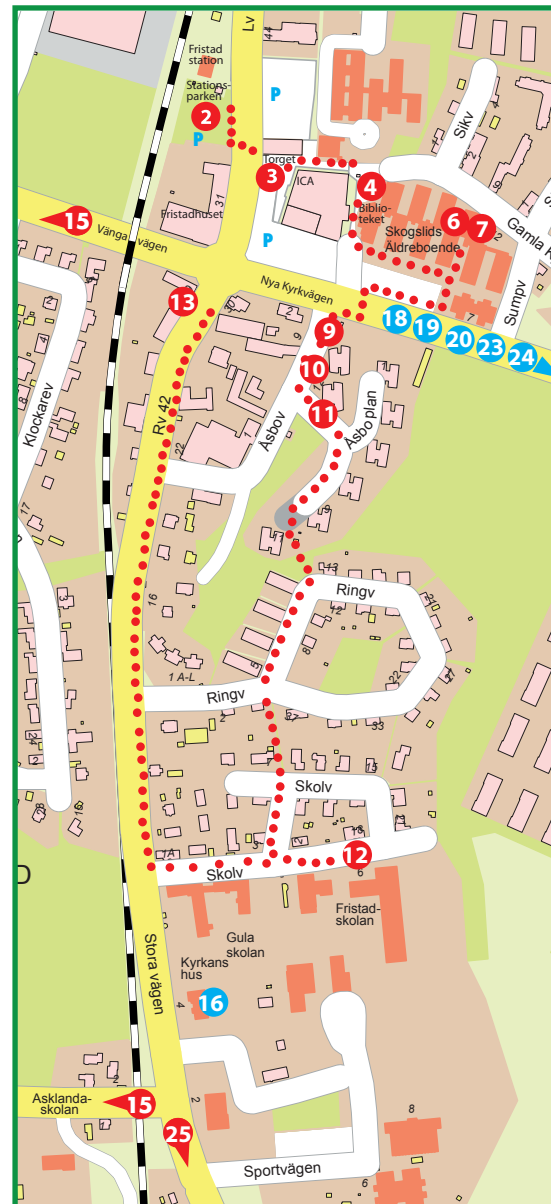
Lv
44
Fristad station
Stationsparken
2
P
P
Torget
3
ICA
4
Biblioteket
Sikv
Skogslids Äldreboende
6
7
Gamla K
15
Vängavägen
Fristadhuset
31
P
Nya Kyrkvägen
Sumpv
13
18
19
20
23
24
9
10
11
Klockarev
Rv 42
Åsbov
Åsbo plan
22
16
Ringv
1 A-L
Ringv
33
Skolv
12
Skolv
Fristadskolan
Gula skolan
Kyrkans hus
16
Stora vägen
Asklandaskolan
15
25
8
Sportvägen
D